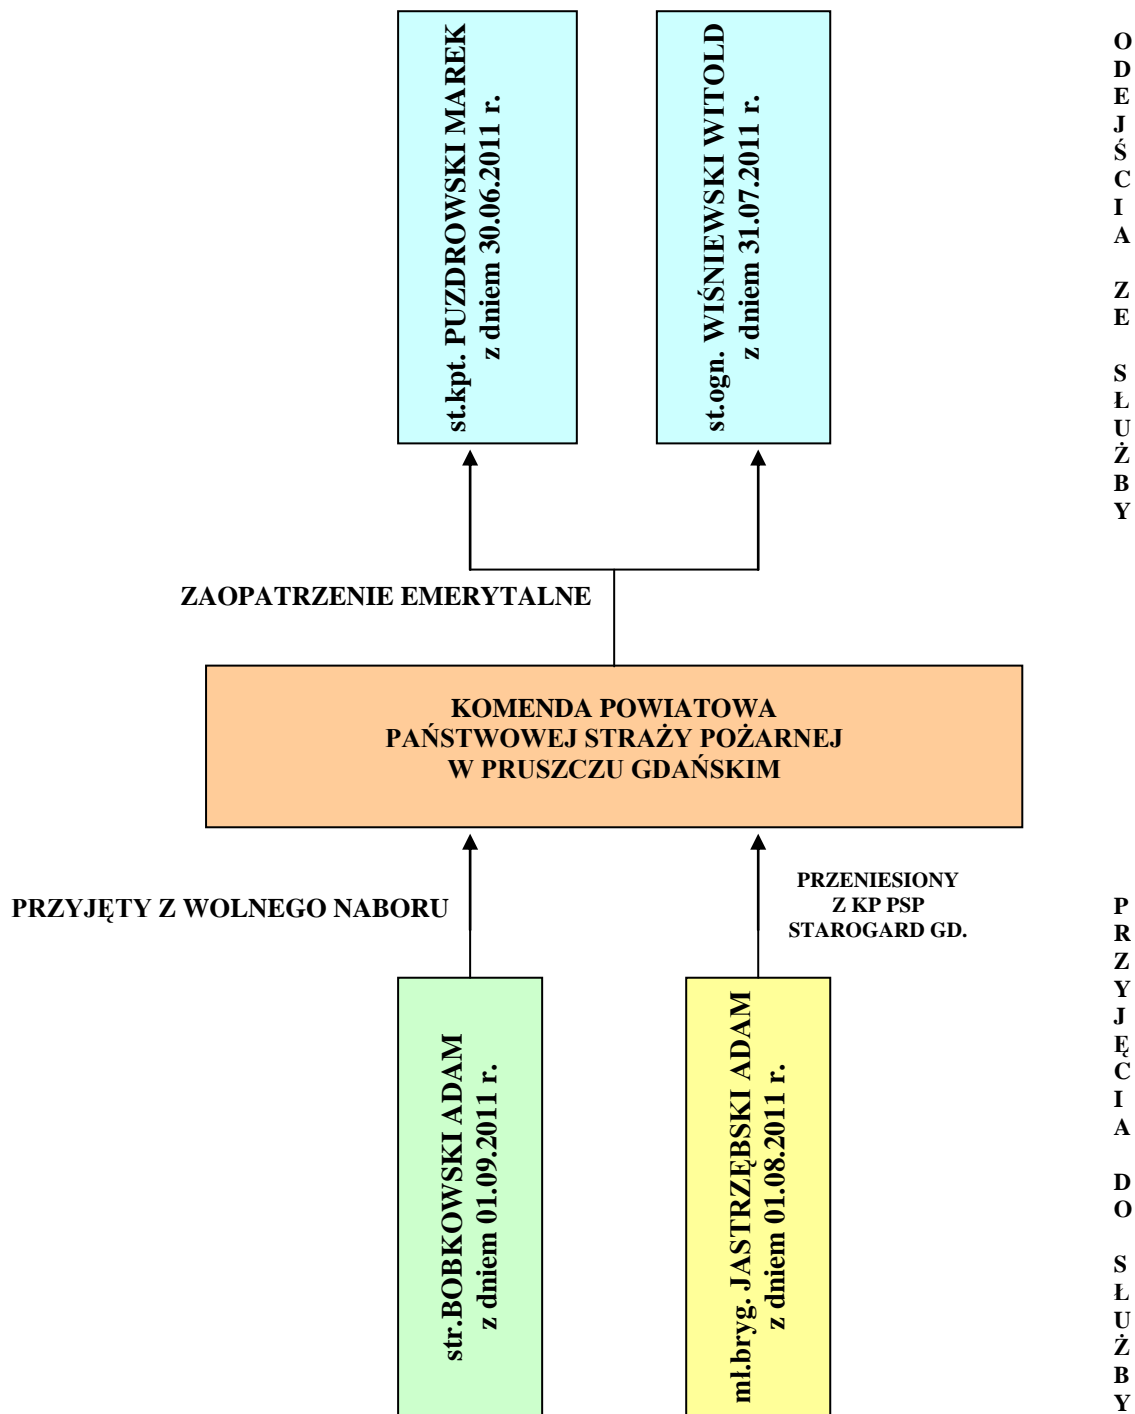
st.kpt. PUZDROWSKI MAREK
z dniem 30.06.2011 r.

st.ogn. WIŚNIEWSKI WITOLD
z dniem 31.07.2011 r.

ODEJŚCIA ZE SŁUŻBY

ZAOPATRZENIE EMERYTALNE

KOMENDA POWIATOWA
PAŃSTWOWEJ STRAŻY POŻARNEJ
W PRUSZCZU GDAŃSKIM

PRZYJĘTY Z WOLNEGO NABORU

PRZENIESIONY
Z KP PSP
STAROGARD GD.

PRZYJĘCIA DO SŁUŻBY

str.BOBKOWSKI ADAM
z dniem 01.09.2011 r.

mł.bryg. JASTRZĘBSKI ADAM
z dniem 01.08.2011 r.